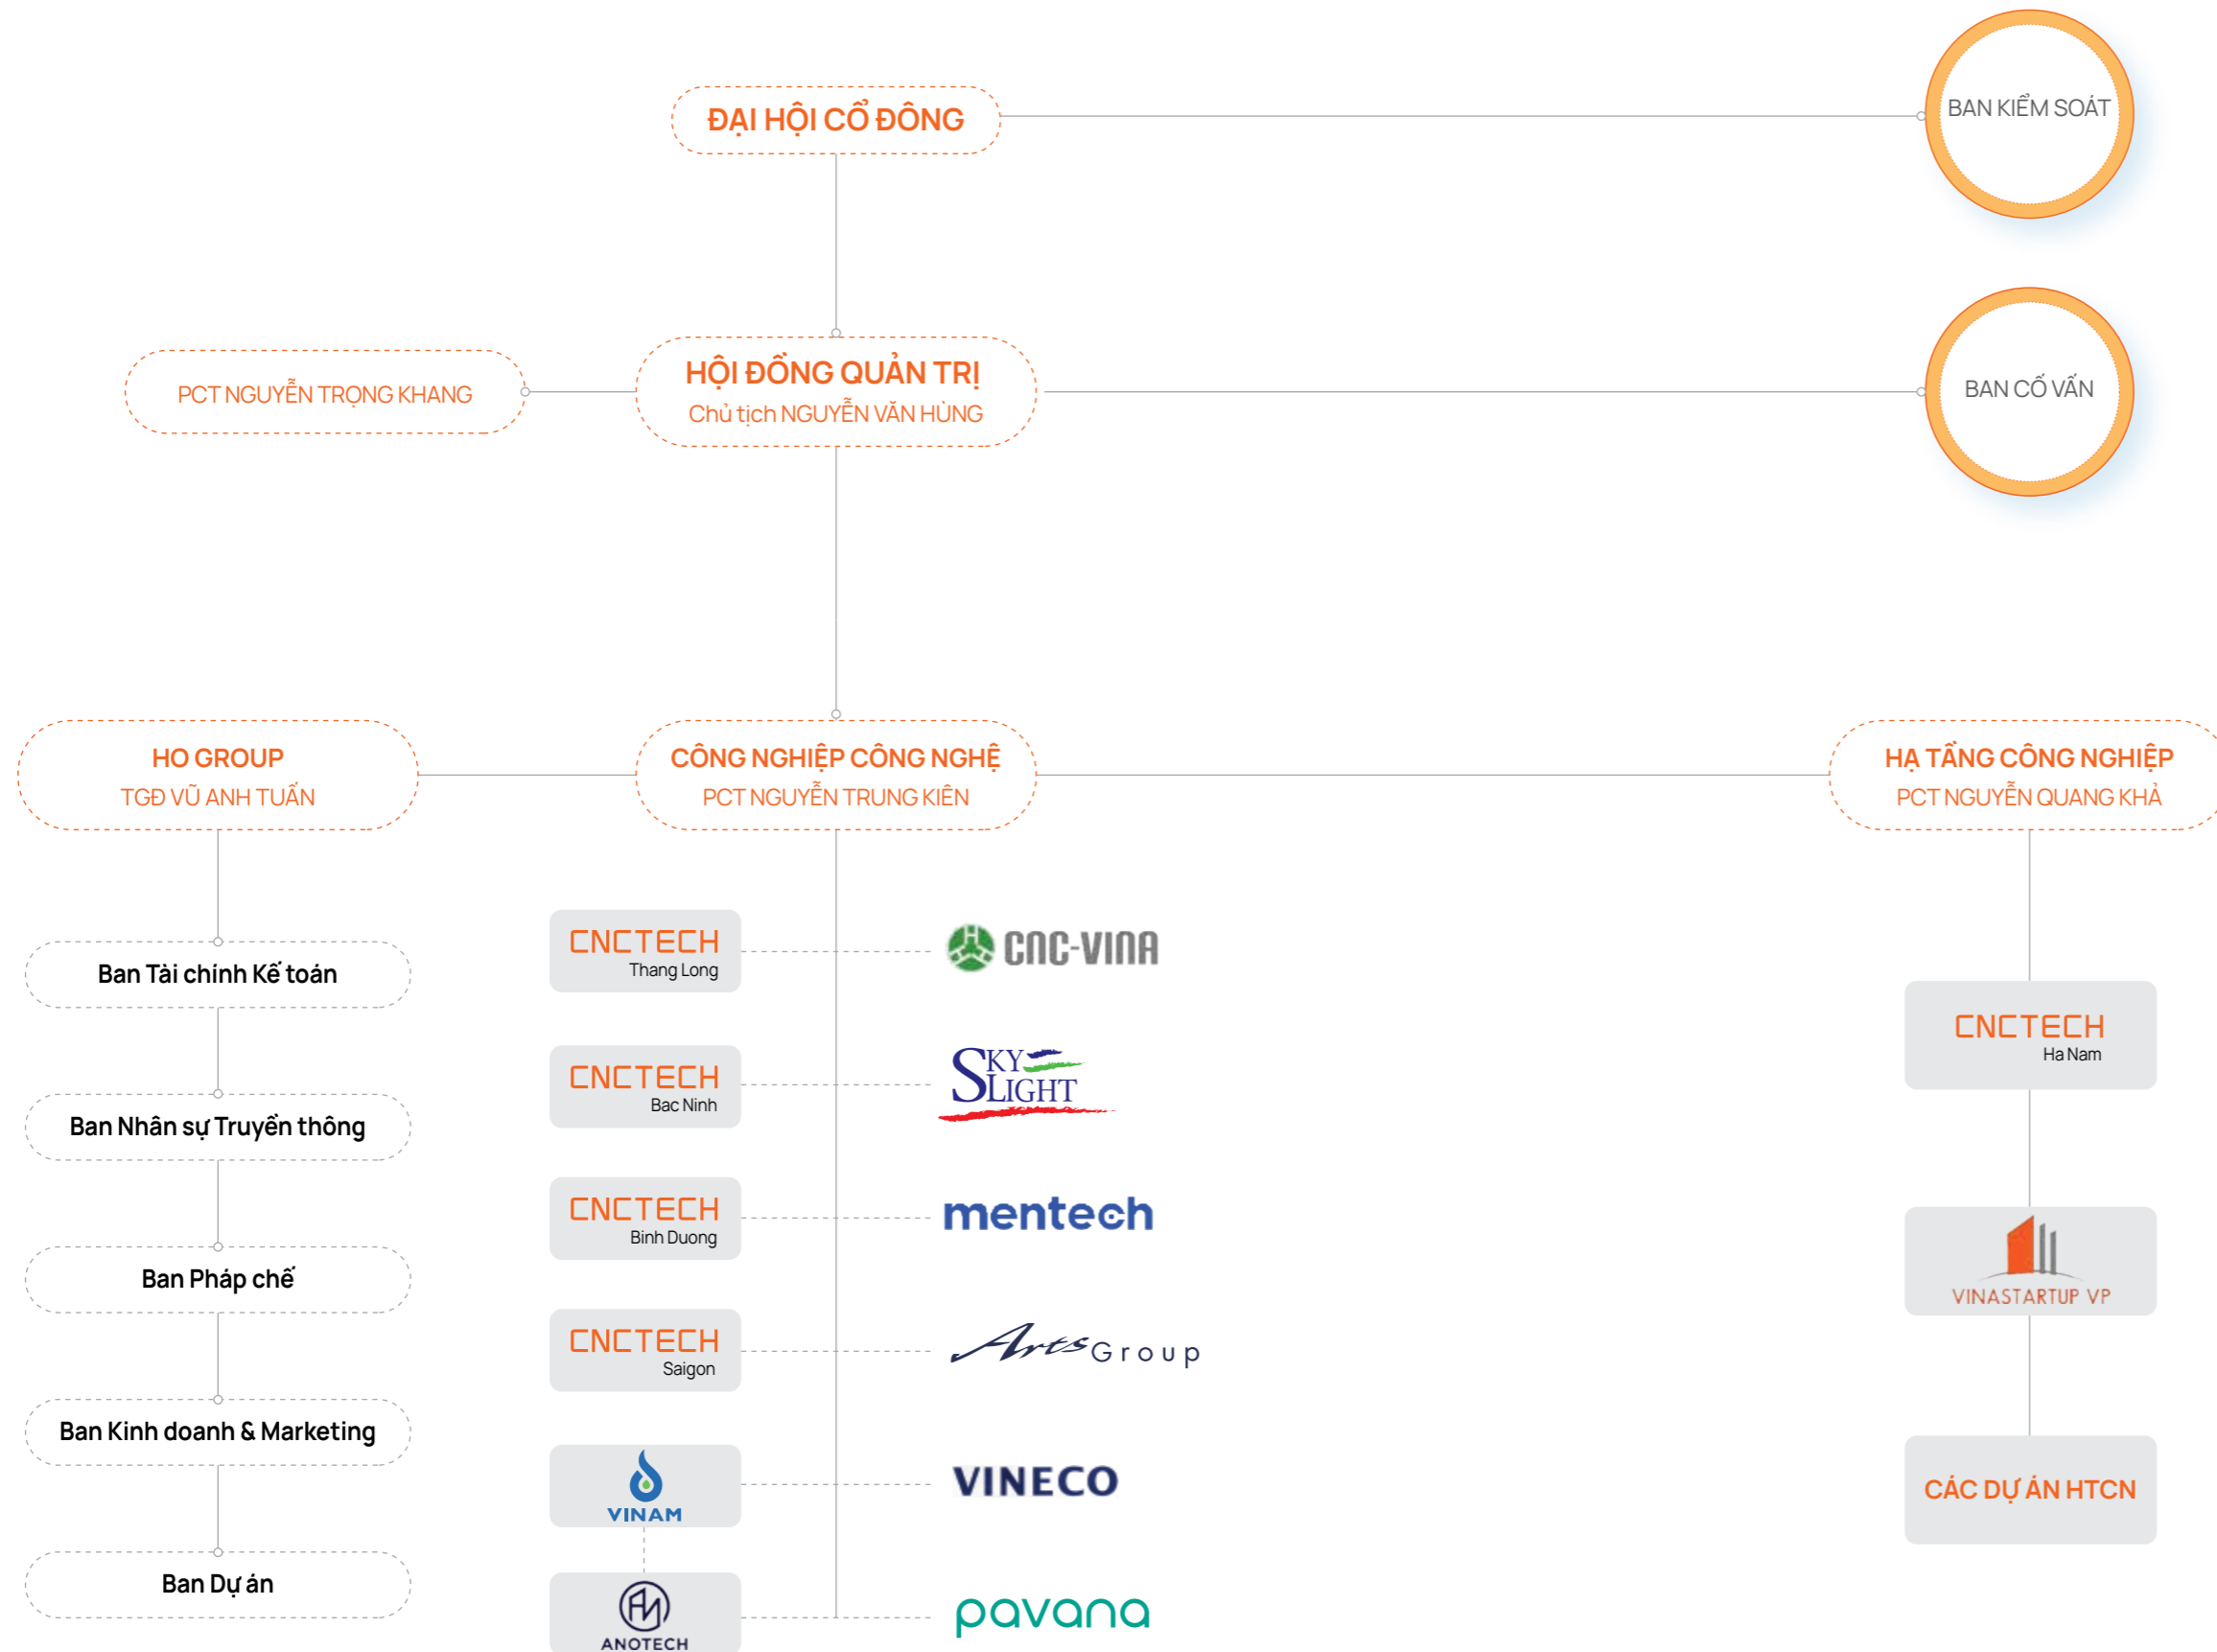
ĐẠI HỘI CỔ ĐÔNG

BAN KIỂM SOÁT

PCT NGUYỄN TRỌNG KHANG

HỘI ĐỒNG QUẢN TRỊ
Chủ tịch NGUYỄN VĂN HÙNG

BAN CỐ VẤN

HO GROUP
TGĐ VŨ ANH TUẤN

CÔNG NGHIỆP CÔNG NGHỆ
PCT NGUYỄN TRUNG KIÊN

HẠ TẦNG CÔNG NGHIỆP
PCT NGUYỄN QUANG KHẢ

Ban Tài chính Kế toán

Ban Nhân sự Truyền thông

Ban Pháp chế

Ban Kinh doanh & Marketing

Ban Dự án

CNCTECH Thang Long

CNC-VINA

CNCTECH Bac Ninh

SKY LIGHT

CNCTECH Binh Duong

mentech

CNCTECH Saigon

Arts Group

VINAM

VINECO

ANOTECH

pavana

CNCTECH Ha Nam

VINASTARTUP VP

CÁC DỰ ÁN HTCN